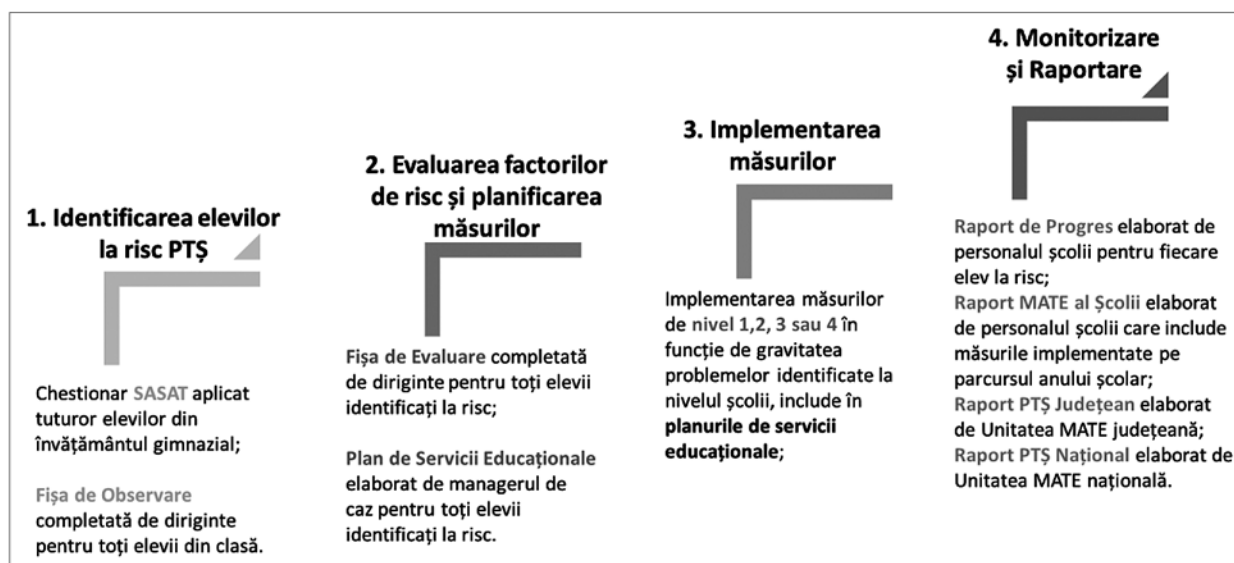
1. Identificarea elevilor la risc PTȘ

Chestionar SASAT aplicat tuturor elevilor din învățământul gimnazial;

Fișa de Observare completată de diriginte pentru toți elevii din clasă.

2. Evaluarea factorilor de risc și planificarea măsurilor

Fișa de Evaluare completată de diriginte pentru toți elevii identificați la risc;

Plan de Servicii Educaționale elaborat de managerul de caz pentru toți elevii identificați la risc.

3. Implementarea măsurilor

Implementarea măsurilor de nivel 1,2, 3 sau 4 în funcție de gravitatea problemelor identificate la nivelul școlii, include în planurile de servicii educaționale;

4. Monitorizare și Raportare

Raport de Progres elaborat de personalul școlii pentru fiecare elev la risc;
Raport MATE al Școlii elaborat de personalul școlii care include măsurile implementate pe parcursul anului școlar;
Raport PTȘ Județean elaborat de Unitatea MATE județeană;
Raport PTȘ Național elaborat de Unitatea MATE națională.